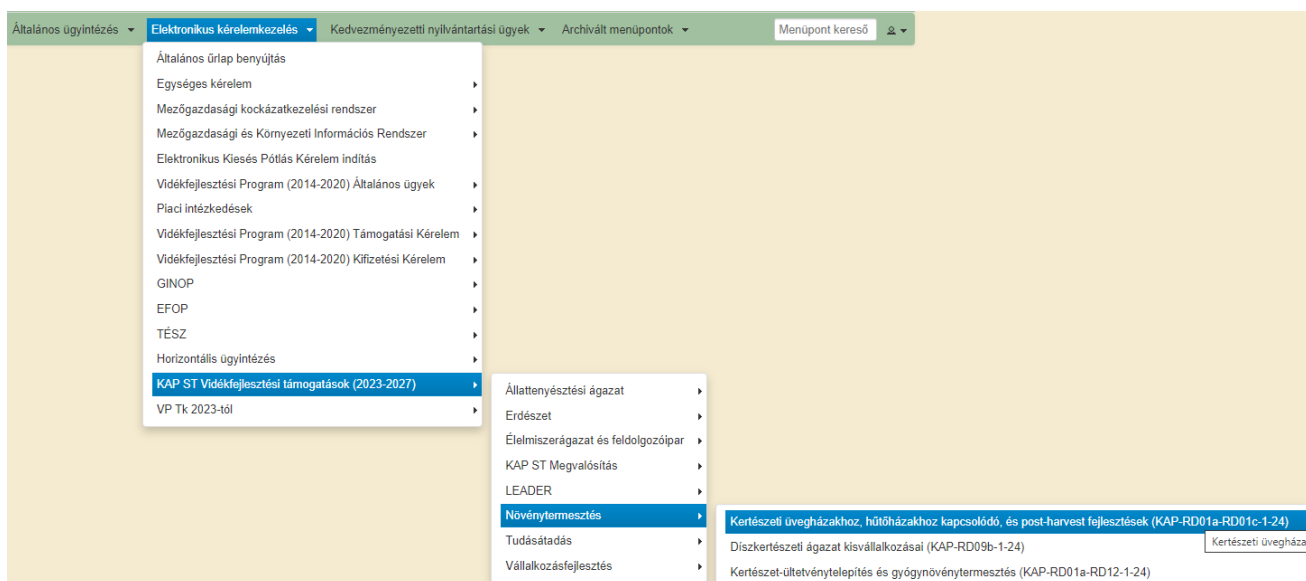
Általános ügyintézés ▾ Elektronikus kérelemkezelés ▾ Kedvezményezetti nyilvántartási ügyek ▾ Archivált menüpontok ▾ Menüpont kereső

Általános űrlap benyújtás
Egységes kérelem
Mezőgazdasági kockázatkezelési rendszer
Mezőgazdasági és Környezeti Információs Rendszer
Elektronikus Kiesés Pótlás Kérelem indítás
Vidékfejlesztési Program (2014-2020) Általános ügyek
Piaci intézkedések
Vidékfejlesztési Program (2014-2020) Támogatási Kérelem
Vidékfejlesztési Program (2014-2020) Kifizetési Kérelem
GINOP
EFOP
TÉSZ
Horizontális ügyintézés
KAP ST Vidékfejlesztési támogatások (2023-2027)
VP Tk 2023-tól

Állattenyésztési ágazat
Erdészet
Élelmiszerágazat és feldolgozóipar
KAP ST Megvalósítás
LEADER
Növénytermesztés
Tudásátadás
Vállalkozásfejlesztés

Kertészeti üvegházakhoz, hűtőházakhoz kapcsolódó, és post-harvest fejlesztések (KAP-RD01a-RD01c-1-24)
Díszkertészeti ágazat kisvállalkozásai (KAP-RD09b-1-24)
Kertészet-ültetvénytelepítés és gyógynövénytermesztés (KAP-RD01a-RD12-1-24)

Kertészeti üvegháza